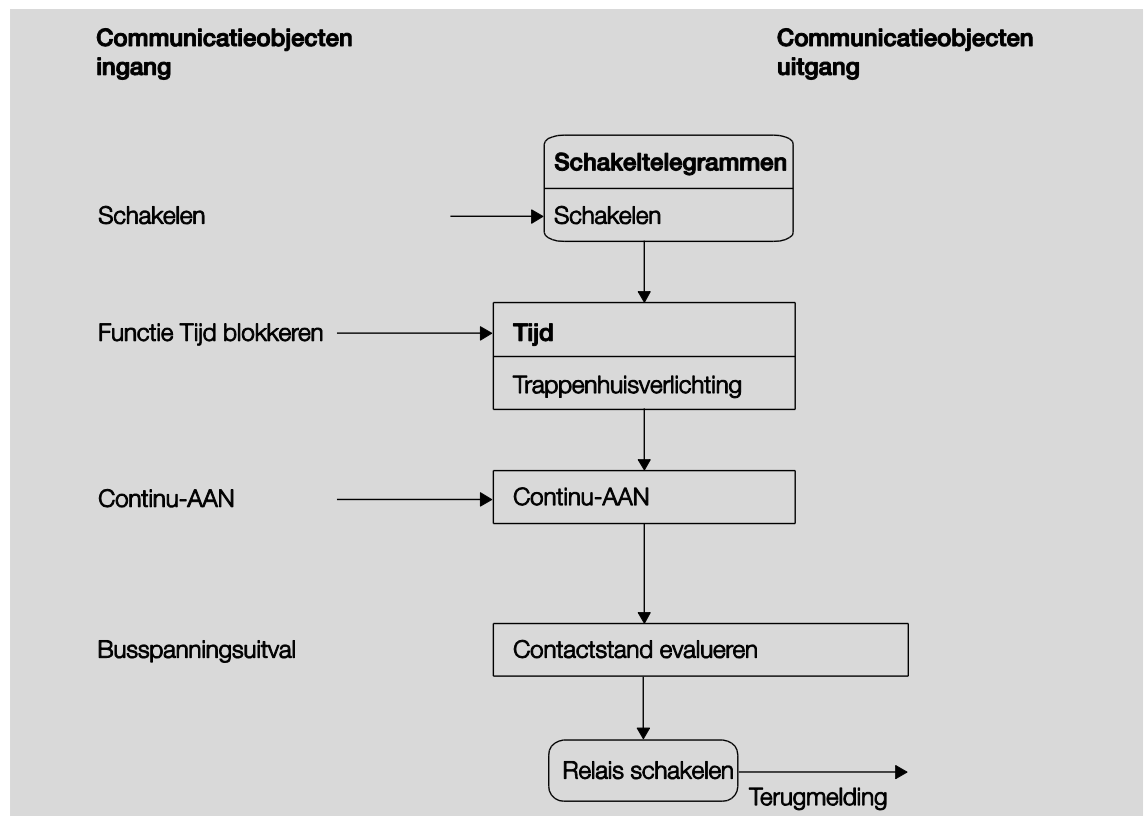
Communicatieobjecten ingang

Communicatieobjecten uitgang

Schakeltelegrammen

Schakelen

Schakelen

Functie Tijd blokkeren

Tijd

Trappenhuisverlichting

Continu-AAN

Continu-AAN

Busspanningsuitval

Contactstand evalueren

Relais schakelen

Terugmelding